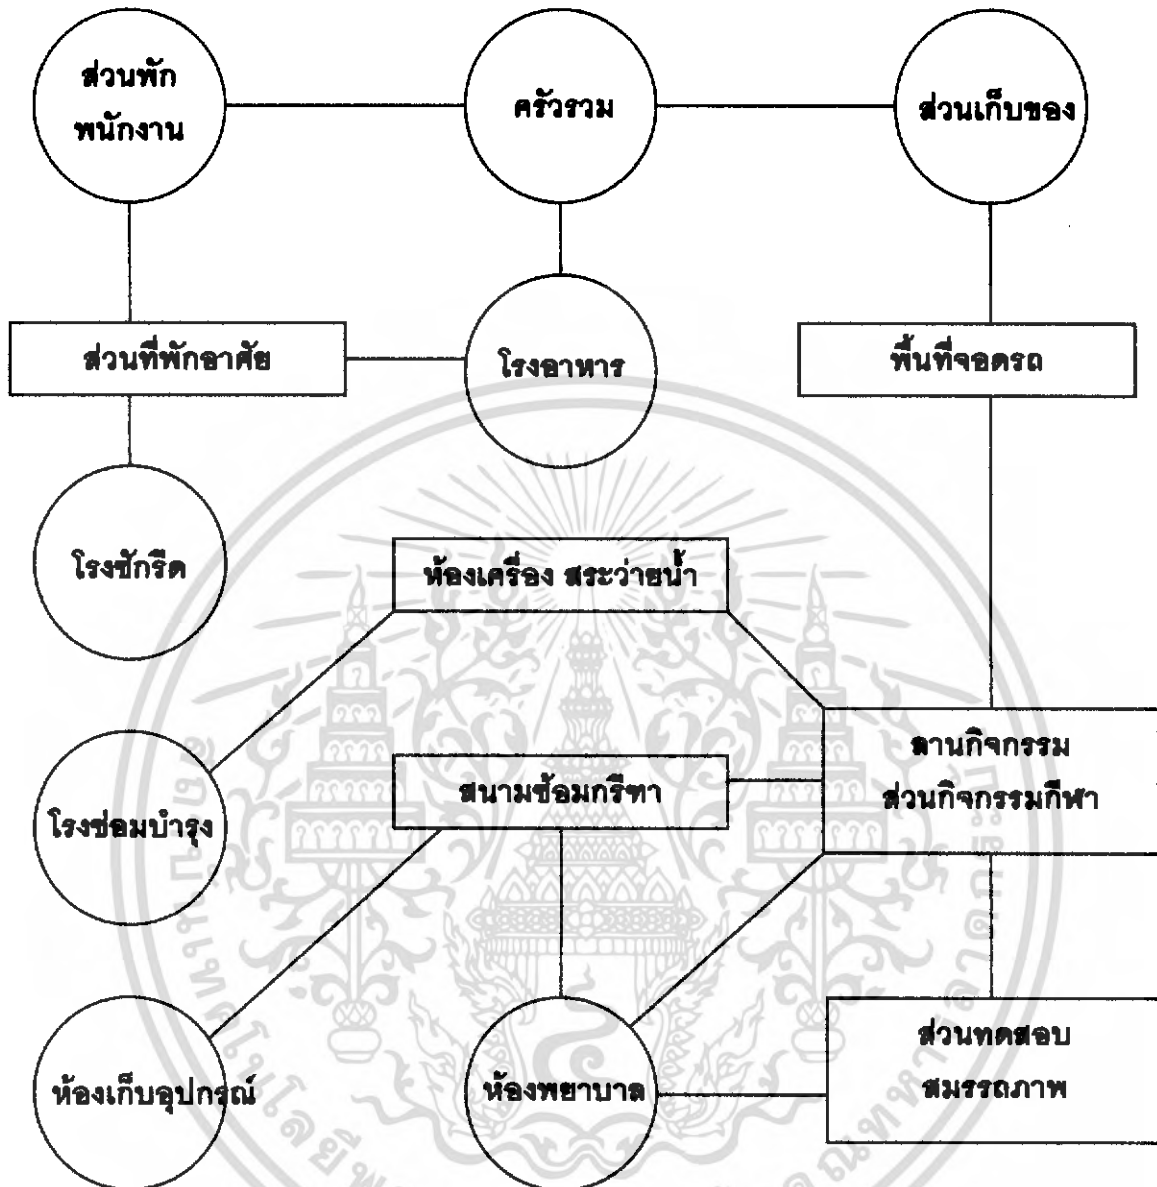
ส่วนพัก พนักงาน

ครัวรวม

ส่วนเก็บของ

ส่วนที่พักอาศัย

โรงอาหาร

พื้นที่จอดรถ

โรงซักรีด

ห้องเครื่อง สระว่ายน้ำ

โรงซ่อมบำรุง

สนามซ้อมกรีฑา

ลานกิจกรรม ส่วนกิจกรรมกีฬา

ห้องเก็บอุปกรณ์

ห้องพยาบาล

ส่วนทดสอบ สมรรถภาพ